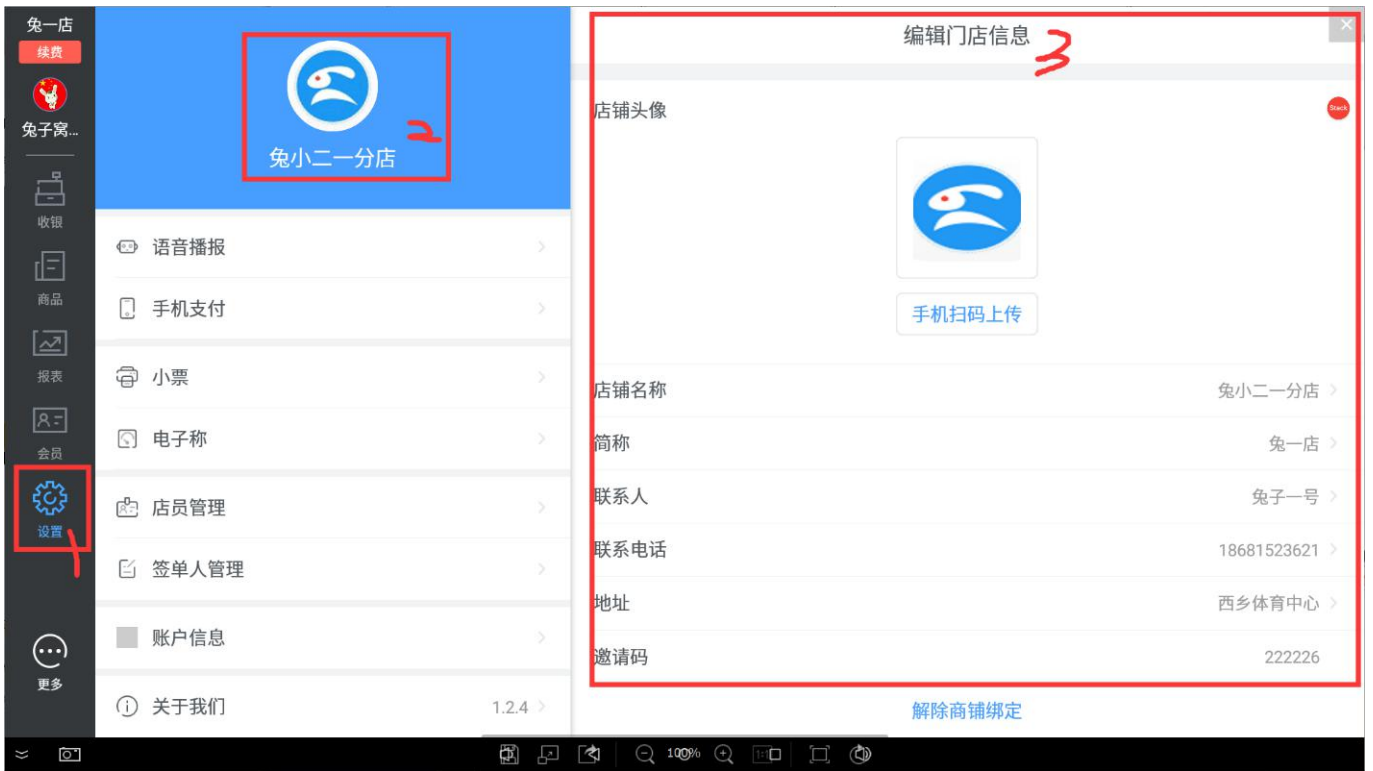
兔一店
续费
兔子窝...
收银
商品
报表
会员
设置
1
更多

兔小二一分店
2

语音播报
手机支付
小票
电子称
店员管理
签单人管理
账户信息
关于我们 1.2.4

编辑门店信息
3
×

店铺头像
Stack
手机扫码上传

| | |
|---|---|
| 店铺名称 | 兔小二一分店 |
| 简称 | 兔一店 |
| 联系人 | 兔子一号 |
| 联系电话 | 18681523621 |
| 地址 | 西乡体育中心 |
| 邀请码 | 222226 |

解除商铺绑定

100%